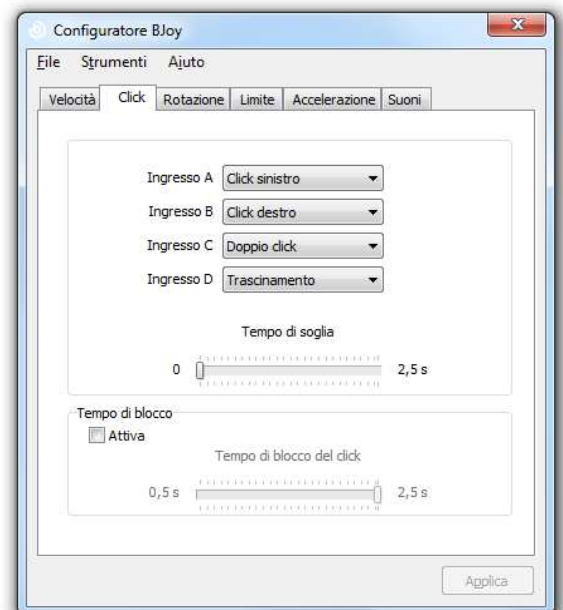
Configuratore BJoy

File Strumenti Aiuto

Velocità Click Rotazione Limite Accelerazione Suoni

Ingresso A Click sinistro
Ingresso B Click destro
Ingresso C Doppio click
Ingresso D Trascinamento

Tempo di soglia

0 2,5 s

Tempo di blocco

Attiva

Tempo di blocco del click

0,5 s 2,5 s

Applica